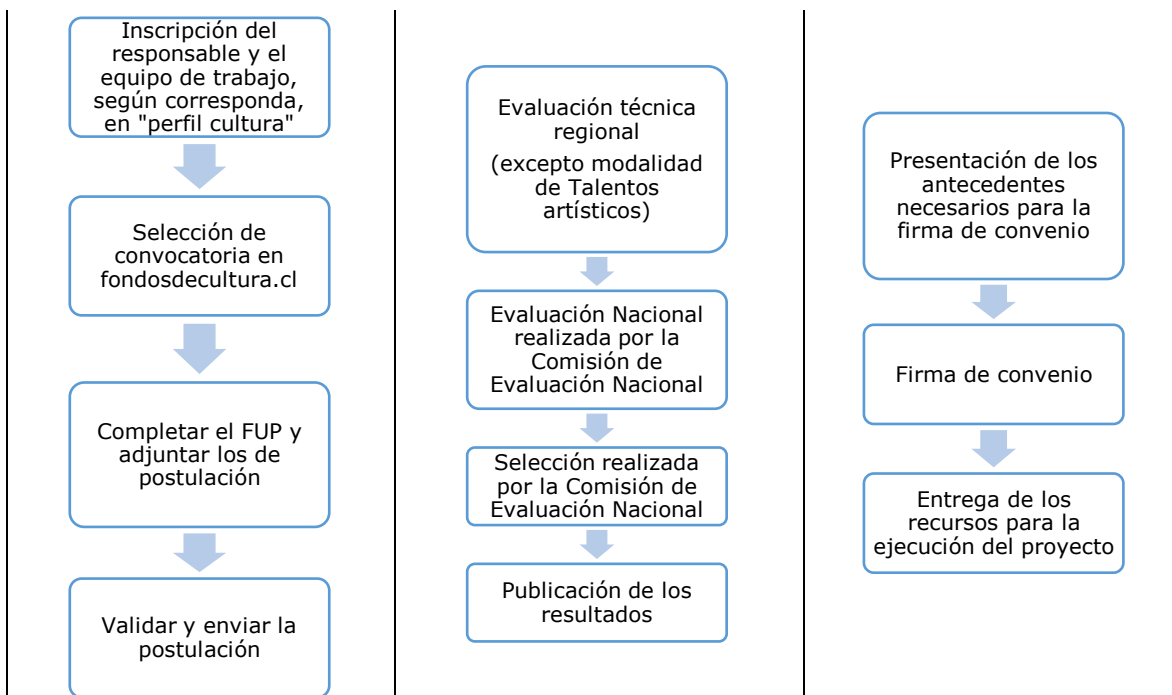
Inscripción del responsable y el equipo de trabajo, según corresponda, en "perfil cultura"

Selección de convocatoria en fondosdecultura.cl

Completar el FUP y adjuntar los de postulación

Validar y enviar la postulación

Evaluación técnica regional

(excepto modalidad de Talentos artísticos)

Evaluación Nacional realizada por la Comisión de Evaluación Nacional

Selección realizada por la Comisión de Evaluación Nacional

Publicación de los resultados

Presentación de los antecedentes necesarios para la firma de convenio

Firma de convenio

Entrega de los recursos para la ejecución del proyecto